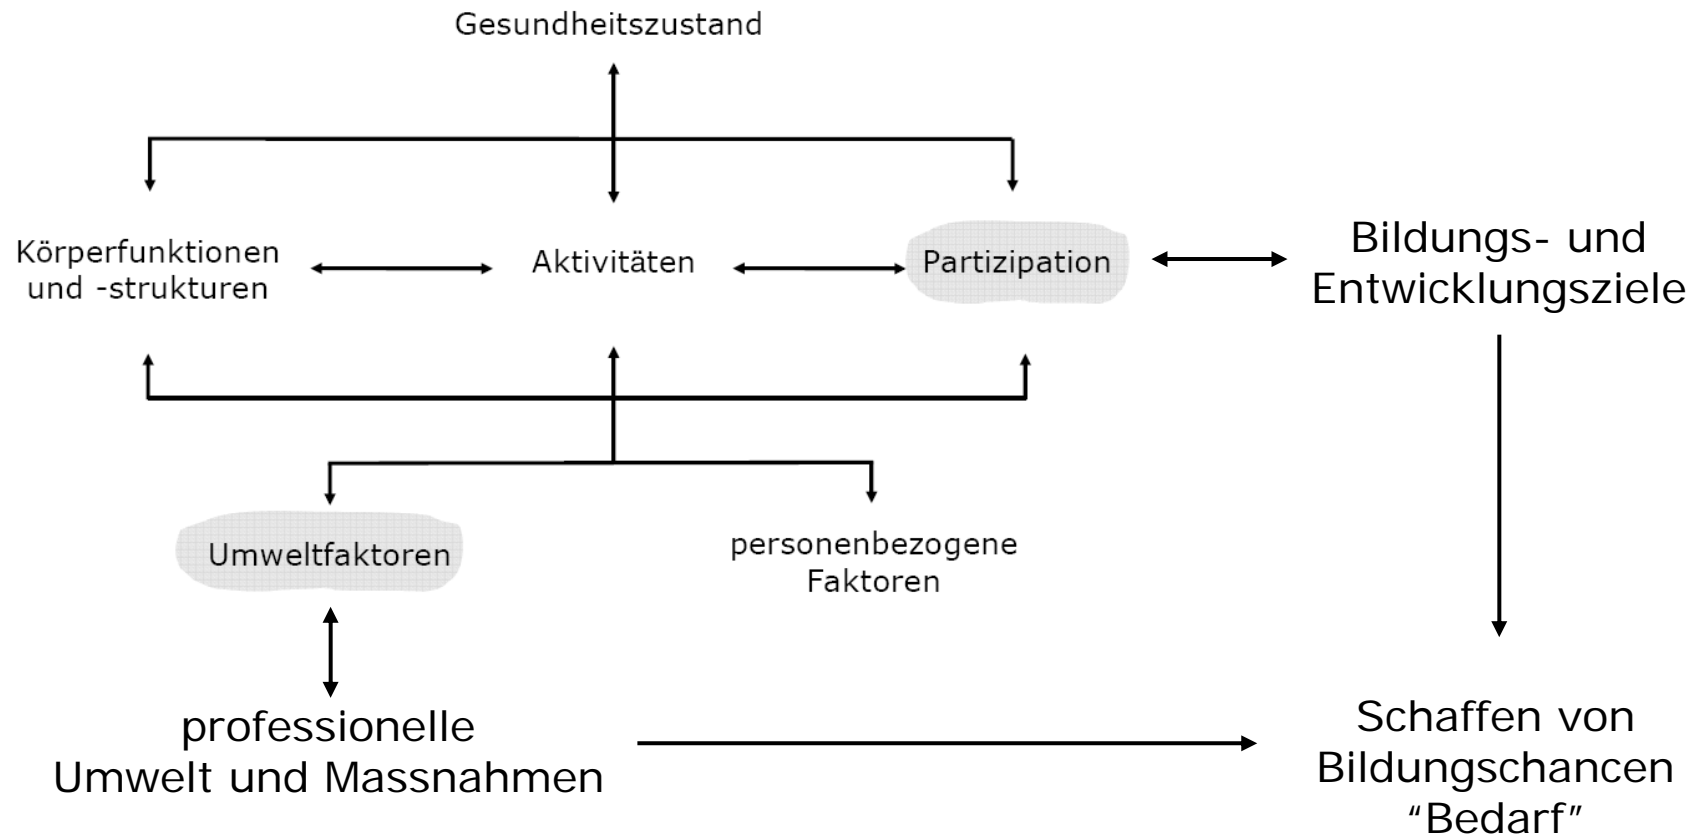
Gesundheitszustand

Körperfunktionen und -strukturen

Aktivitäten

Partizipation

Bildungs- und Entwicklungsziele

Umweltfaktoren

personenbezogene Faktoren

professionelle Umwelt und Massnahmen

Schaffen von Bildungschancen "Bedarf"